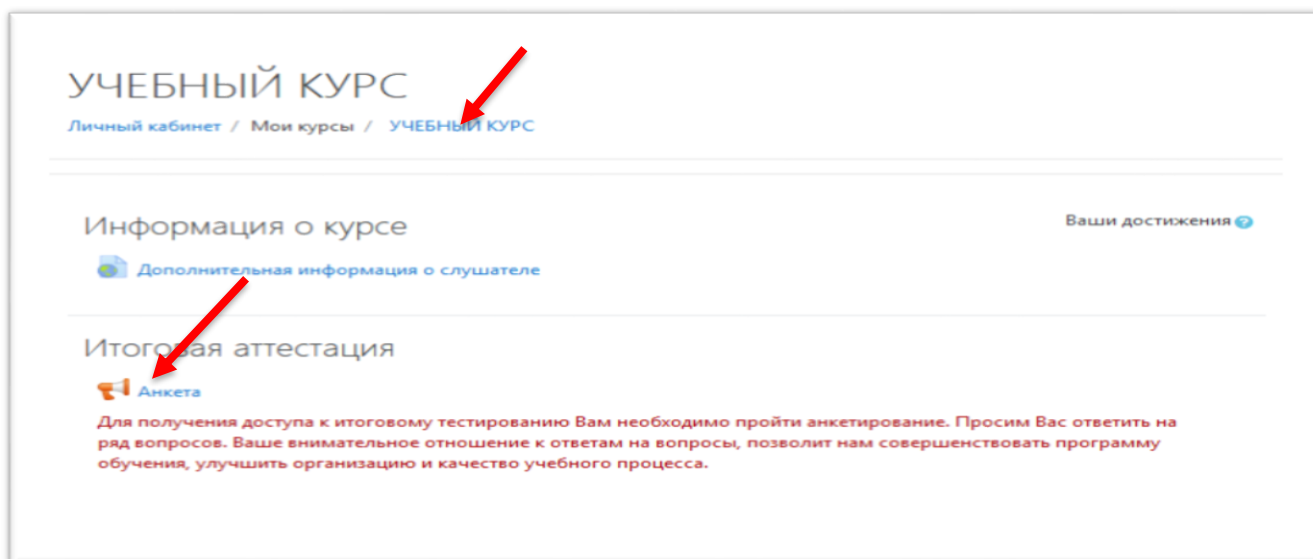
УЧЕБНЫЙ КУРС

Личный кабинет / Мои курсы / УЧЕБНЫЙ КУРС

Информация о курсе

Ваши достижения

Дополнительная информация о слушателе

Итоговая аттестация

Анкета

Для получения доступа к итоговому тестированию Вам необходимо пройти анкетирование. Просим Вас ответить на ряд вопросов. Ваше внимательное отношение к ответам на вопросы, позволит нам совершенствовать программу обучения, улучшить организацию и качество учебного процесса.